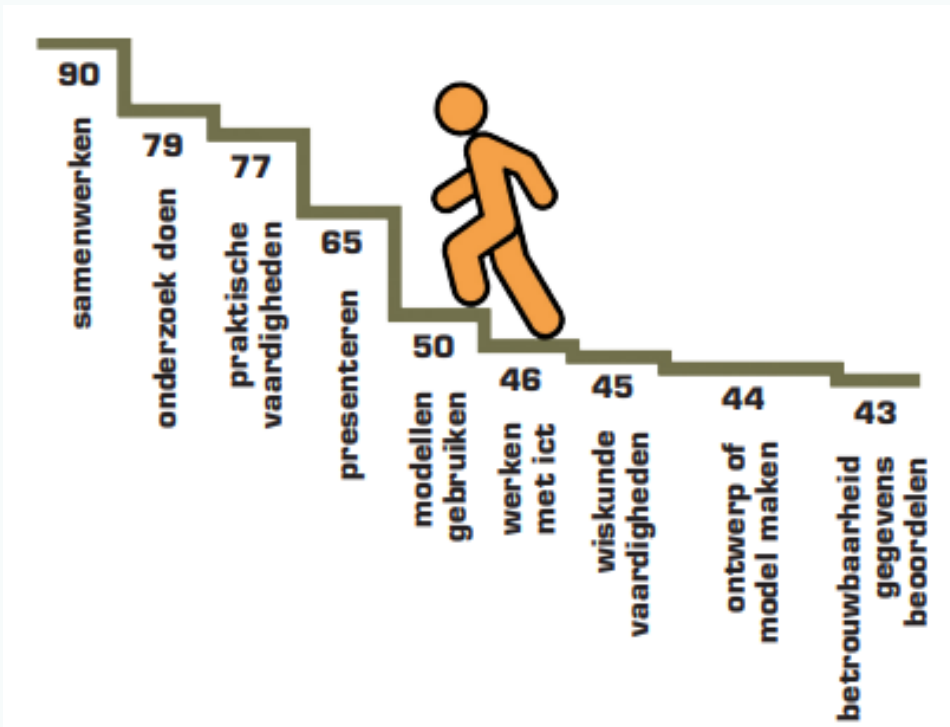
90
samenwerken

79
onderzoek doen

77
praktische vaardigheden

65
presenteren

50
modellen gebruiken

46
werken met ict

45
wiskunde vaardigheden

44
ontwerp of model maken

43
betrouwbaarheid gegevens beoordelen